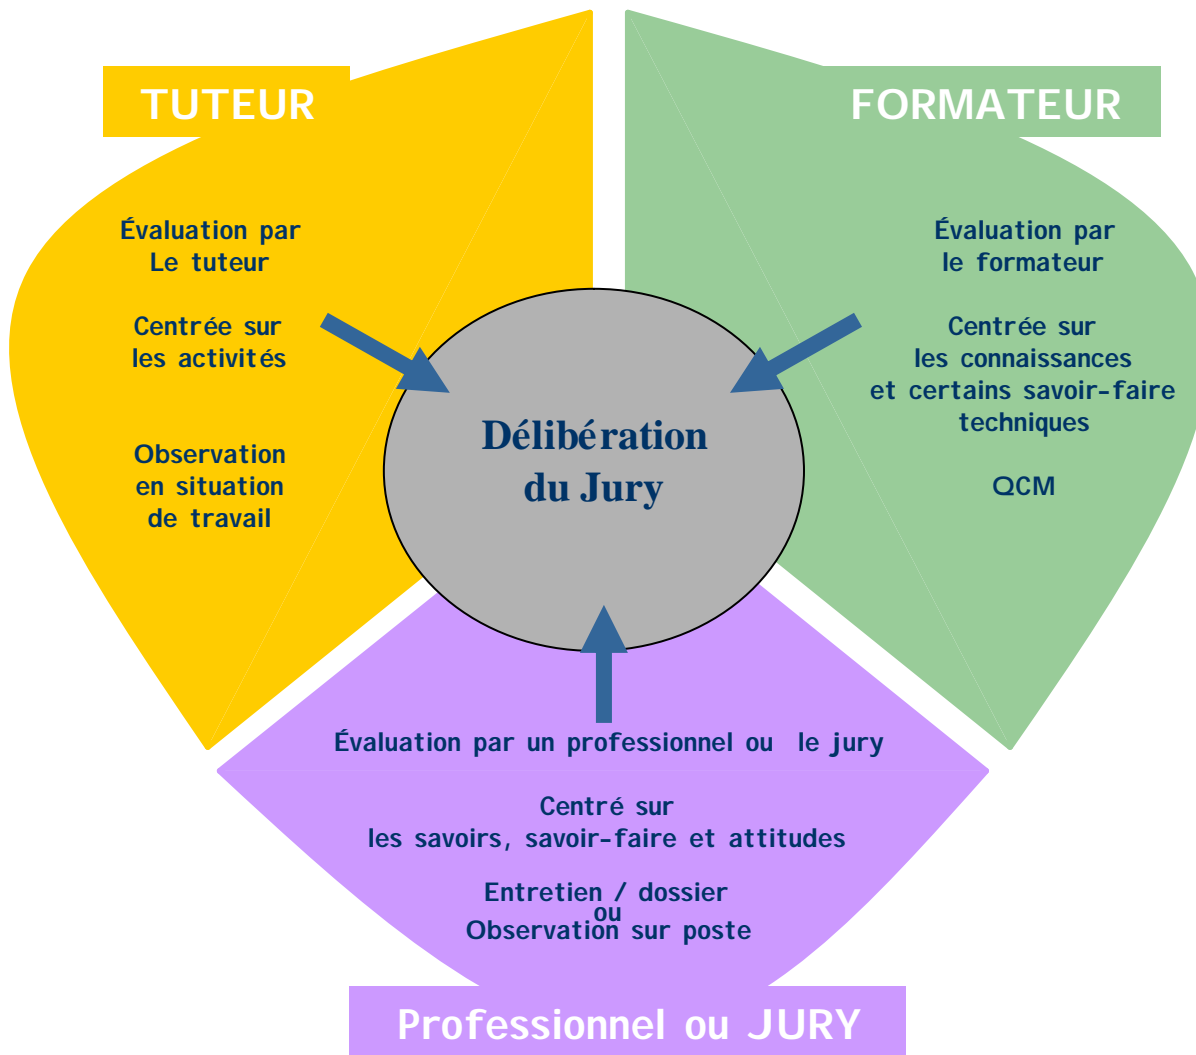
TUTEUR

Évaluation par
Le tuteur

Centrée sur
les activités

Observation
en situation
de travail

FORMATEUR

Évaluation par
le formateur

Centrée sur
les connaissances
et certains savoir-faire
techniques

QCM

Délibération
du Jury

Évaluation par un professionnel ou le jury

Centré sur
les savoirs, savoir-faire et attitudes

Entretien / dossier
ou
Observation sur poste

Professionnel ou JURY